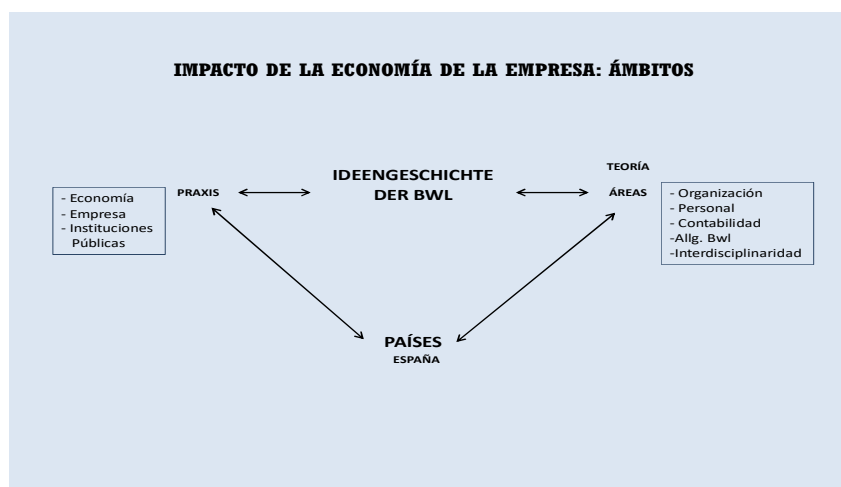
IMPACTO DE LA ECONOMÍA DE LA EMPRESA: ÁMBITOS

- Economía
- Empresa
- Instituciones Públicas

PRAXIS

IDEENGESCHICHTE DER BWL

TEORÍA

ÁREAS

- Organización
- Personal
- Contabilidad
-Allg. Bwl
-Interdisciplinaridad

PAÍSES
ESPAÑA